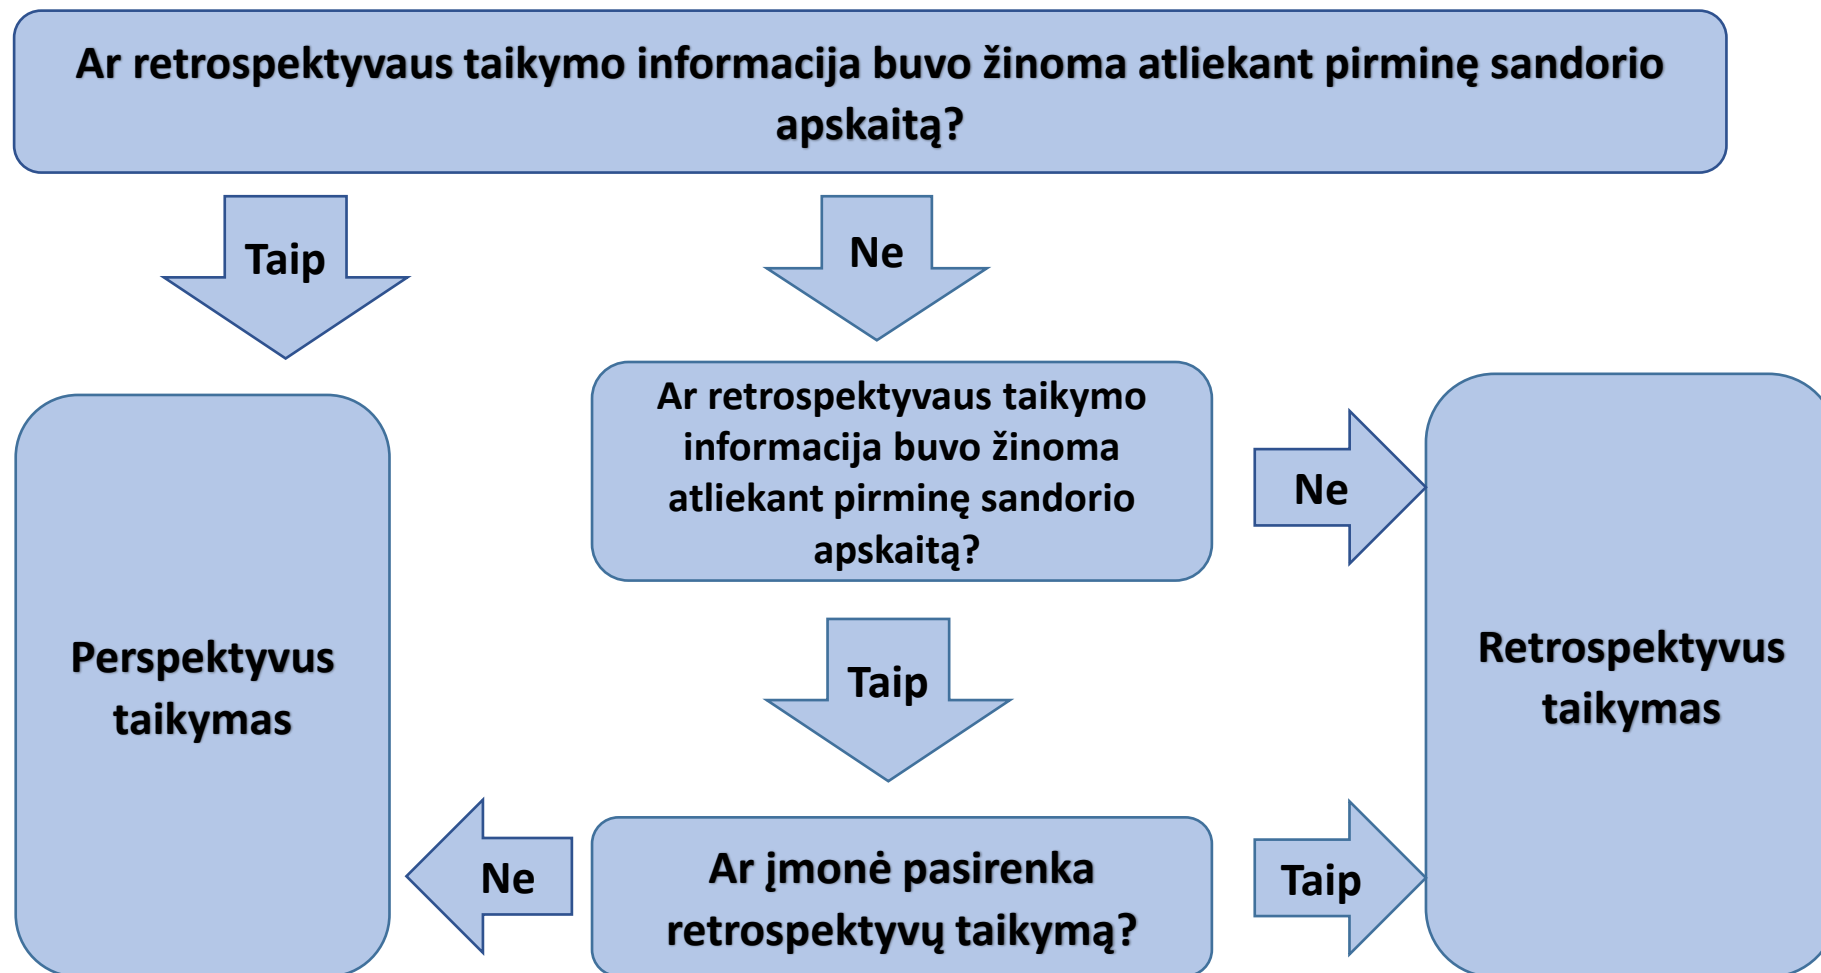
Ar retrospektyvaus taikymo informacija buvo žinoma atliekant pirminę sandorio apskaitą?

Taip

Ne

Ar retrospektyvaus taikymo informacija buvo žinoma atliekant pirminę sandorio apskaitą?

Ne

Perspektyvus taikymas

Retrospektyvus taikymas

Taip

Ne

Ar įmonė pasirenka retrospektyvų taikymą?

Taip